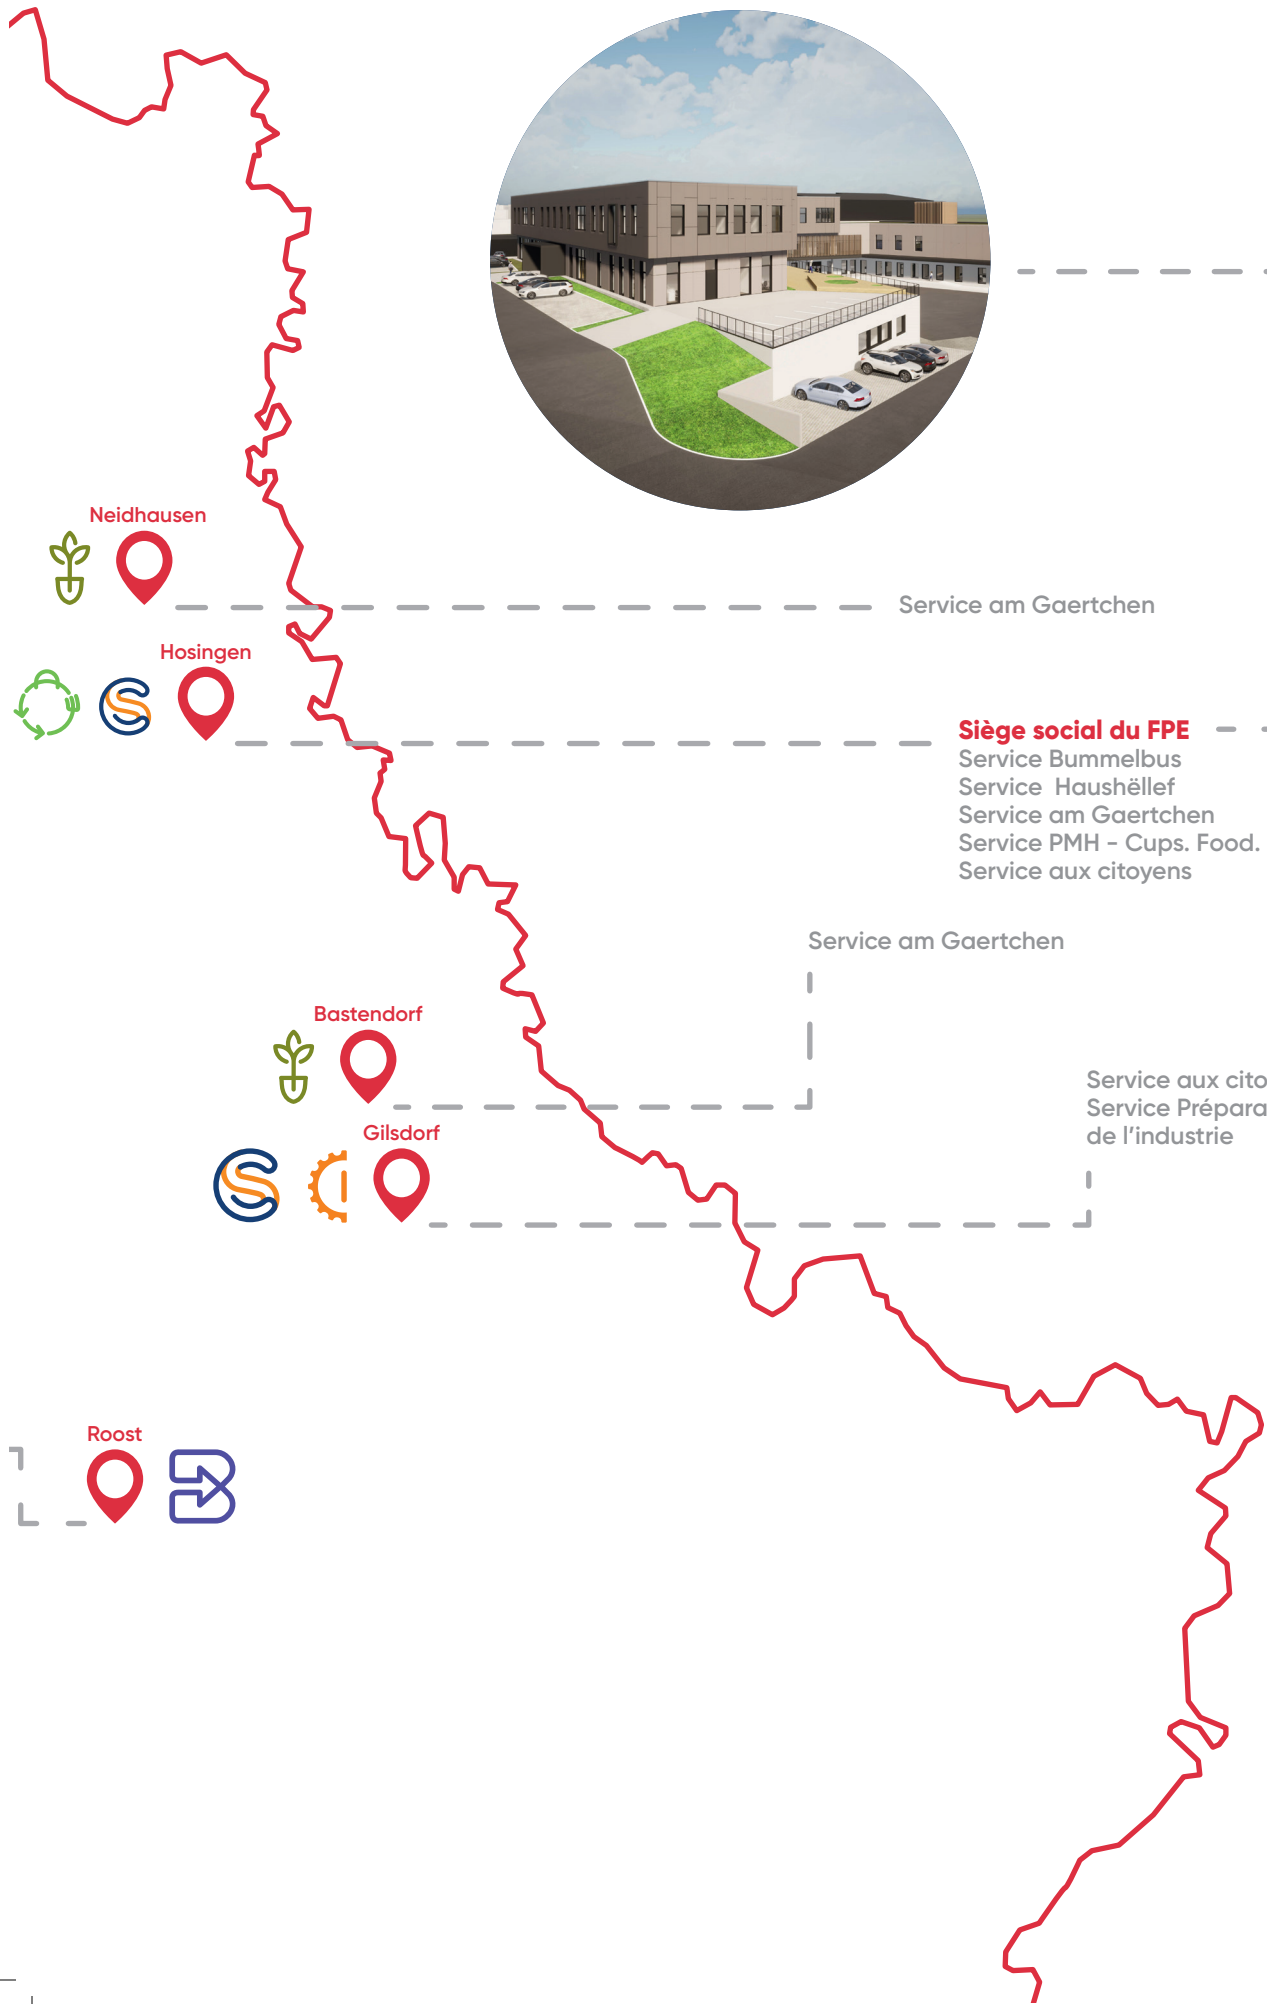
Neidhausen

Service am Gaertchen

Hosingen

Siège social du FPE
Service Bummelbus
Service Haushëllef
Service am Gaertchen
Service PMH - Cups. Food.
Service aux citoyens

Service am Gaertchen

Bastendorf

Service aux cito
Service Prépara
de l'industrie

Gilsdorf

Roost